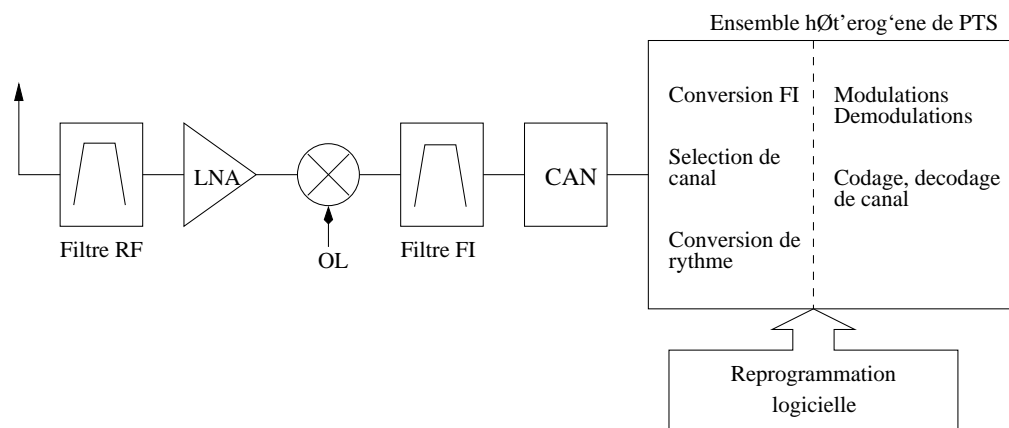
Ensemble hØt'erog'ene de PTS

LNA

CAN

Filtre RF

OL

Filtre FI

Conversion FI

Selection de canal

Conversion de rythme

Modulations Demodulations

Codage, decodage de canal

Reprogrammation logicielle